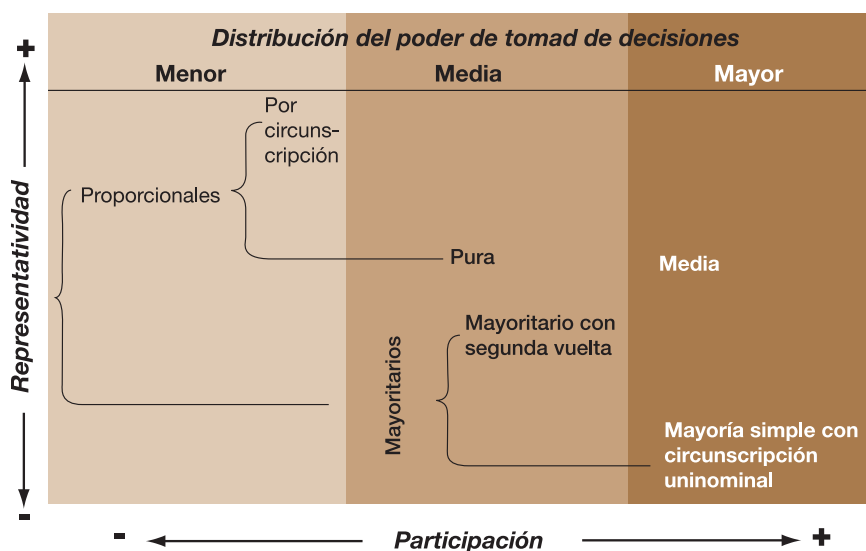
+

Distribución del poder de tomad de decisiones

| Menor | Media | Mayor |
|---|---|---|

Representatividad

Proporcionales

Por circunscripción

Pura

Media

Mayoritarios

Mayoritario con segunda vuelta

Mayoría simple con circunscripción uninominal

-

- Participación +